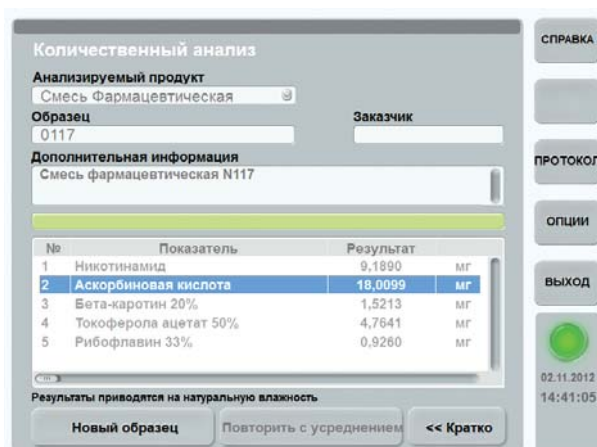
Количественный анализ

Анализируемый продукт
Смесь Фармацевтическая

Образец
0117

Заказчик

Дополнительная информация
Смесь фармацевтическая N117

| № | Показатель | Результат | |
|---|---|---|---|
| 1 | Никотинамид | 9,1890 | мг |
| 2 | Аскорбиновая кислота | 18,0099 | мг |
| 3 | Бета-каротин 20% | 1,5213 | мг |
| 4 | Токоферола ацетат 50% | 4,7641 | мг |
| 5 | Рибофлавин 33% | 0,9260 | мг |

Результаты приводятся на натуральную влажность

Новый образец
Повторить с усреднением
<< Кратко

СПРАВКА
ПРОТОКОЛ
ОПЦИИ
ВЫХОД

02.11.2012
14:41:05